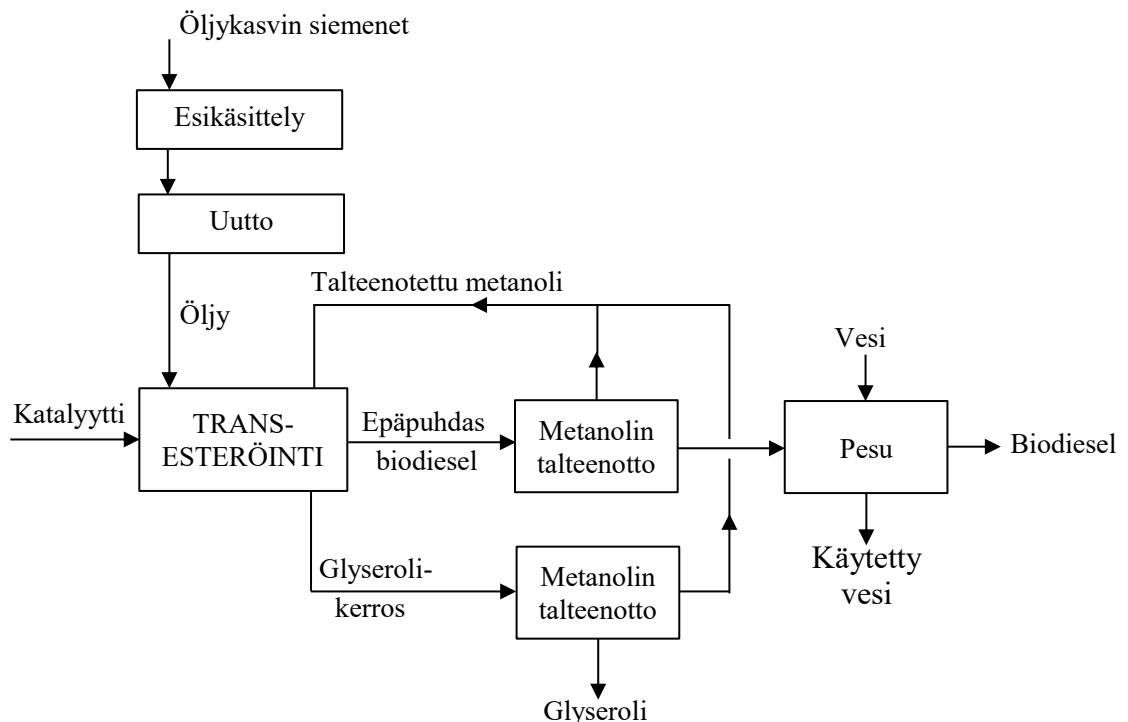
Öljykasvin siemenet

Esikäsittely

Uutto

Öljy

Talteenotettu metanoli

Katalyytti

TRANS-
ESTERÖINTI

Epäpuhdas biodiesel

Metanolin talteenotto

Vesi

Pesu

Biodiesel

Käytetty vesi

Glyseroli-
kerros

Metanolin talteenotto

Glyseroli